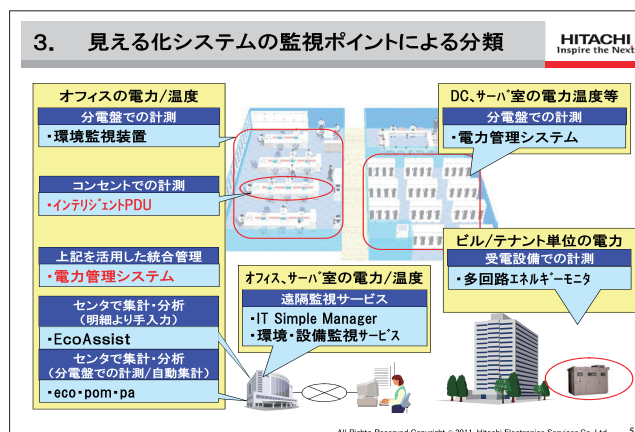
3.　見える化システムの監視ポイントによる分類

HITACHI
Inspire the Next

オフィスの電力/温度

分電盤での計測
・環境監視装置

コンセントでの計測
・インテリジェントPDU

上記を活用した統合管理
・電力管理システム

センタで集計・分析
（明細より手入力）
・EcoAssist

センタで集計・分析
（分電盤での計測/自動集計）
・eco・pom・pa

DC、サーバ室の電力温度等

分電盤での計測
・電力管理システム

ビル/テナント単位の電力

受電設備での計測
・多回路エネルギーモニタ

オフィス、サーバ室の電力/温度

遠隔監視サービス
・IT Simple Manager
・環境・設備監視サービス

All Rights Reserved Copyright © 2011, Hitachi Electronics Services Co., Ltd.　5